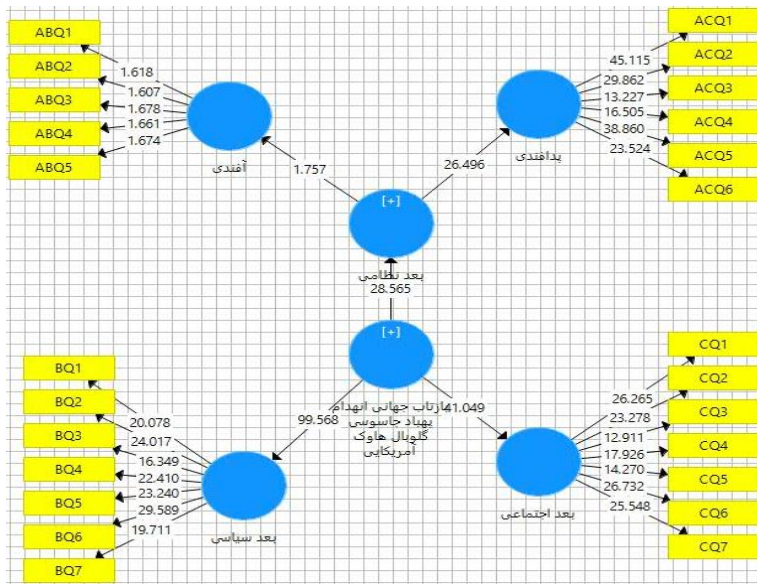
ABQ1
ABQ2
ABQ3
ABQ4
ABQ5
1.618
1.607
1.678
1.661
1.674
آفندی
1.757
ACQ1
ACQ2
ACQ3
ACQ4
ACQ5
ACQ6
45.115
29.862
13.227
16.505
38.860
23.524
پدافندی
26.496
[+]
بعد نظامی
28.565
[+]
بازتاب جهانی انهدام پهپاد جاسوسی گلوبال هاوک آمریکایی
99.568
41.049
BQ1
BQ2
BQ3
BQ4
BQ5
BQ6
BQ7
20.078
24.017
16.349
22.410
23.240
29.589
19.711
بعد سیاسی
CQ1
CQ2
CQ3
CQ4
CQ5
CQ6
CQ7
26.265
23.278
12.911
17.926
14.270
26.732
25.548
بعد اجتماعی